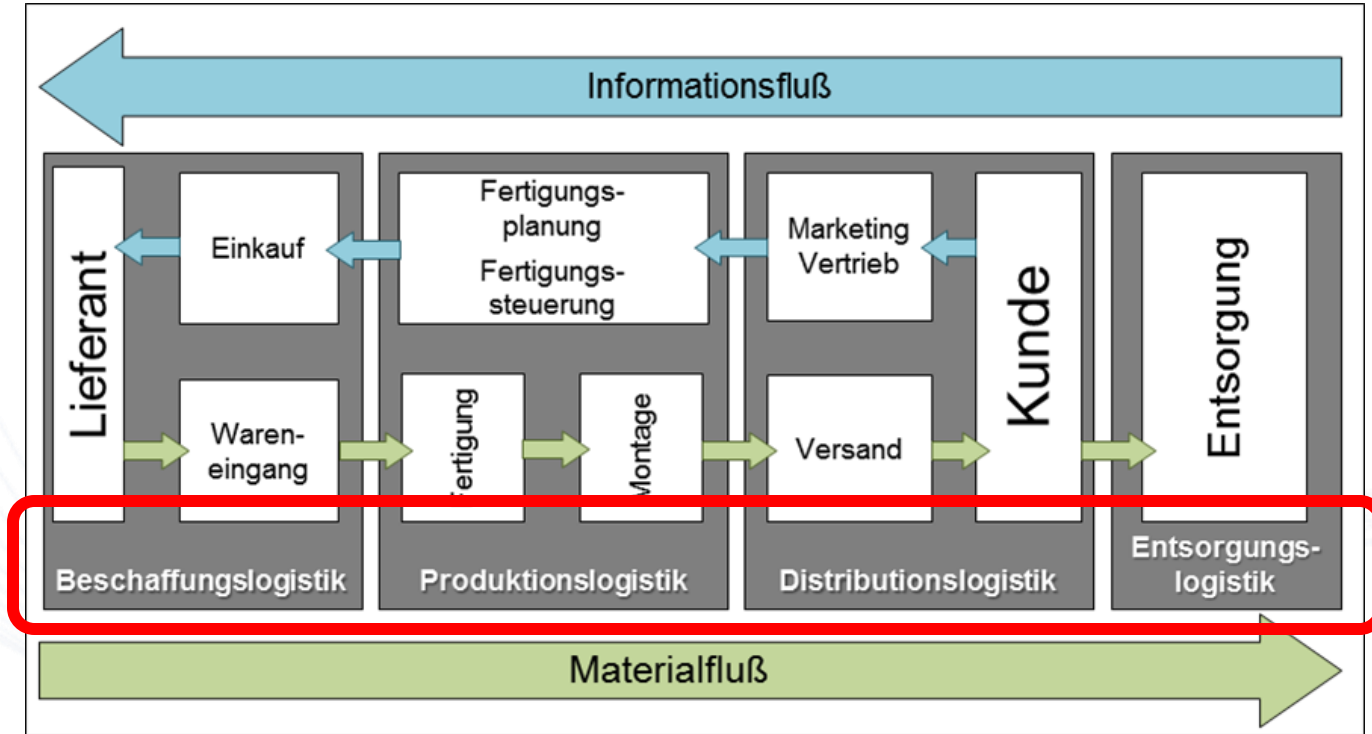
Informationsfluß

Lieferant

Einkauf

Waren-eingang

Beschaffungslogistik

Fertigungsplanung

Fertigungssteuerung

Fertigung

Montage

Produktionslogistik

Marketing Vertrieb

Versand

Kunde

Distributionslogistik

Entsorgung

Entsorgungslogistik

Materialfluß